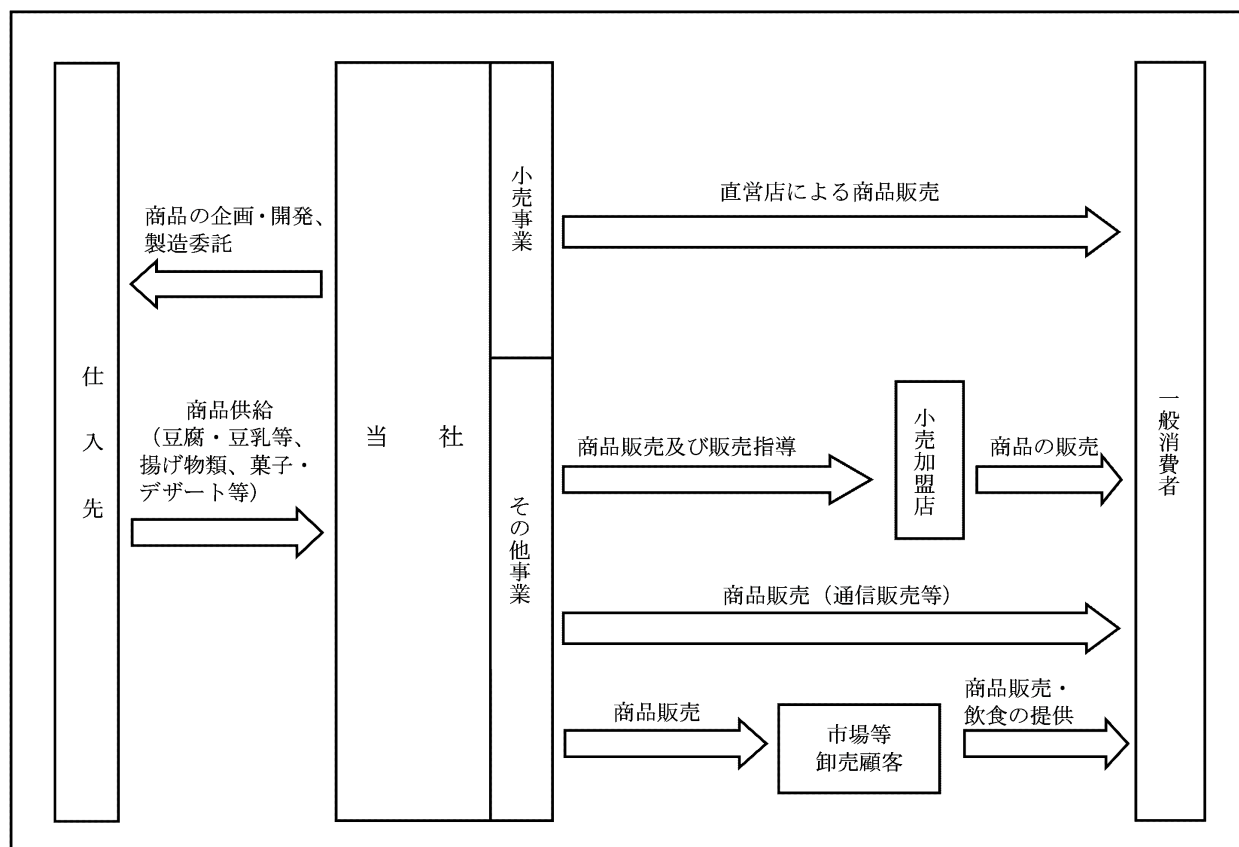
仕入先

商品の企画・開発、製造委託

商品供給（豆腐・豆乳等、揚げ物類、菓子・デザート等）

当　社

小売事業

その他事業

直営店による商品販売

商品販売及び販売指導

小売加盟店

商品の販売

商品販売（通信販売等）

商品販売

市場等卸売顧客

商品販売・飲食の提供

一般消費者